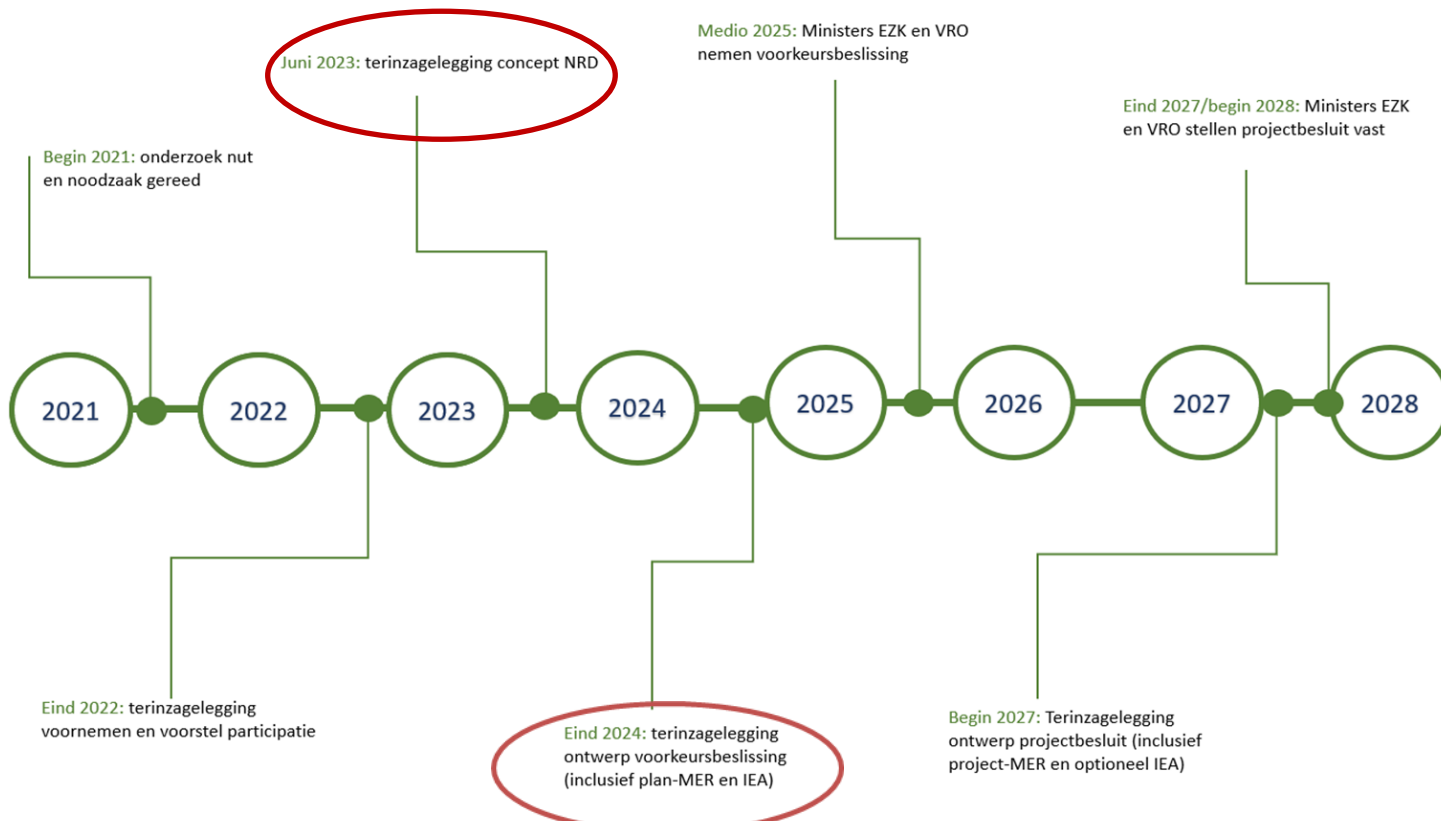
Juni 2023: terinzagelegging concept NRD

Medio 2025: Ministers EZK en VRO nemen voorkeursbeslissing

Eind 2027/begin 2028: Ministers EZK en VRO stellen projectbesluit vast

Begin 2021: onderzoek nut en noodzaak gereed

2021

2022

2023

2024

2025

2026

2027

2028

Eind 2022: terinzagelegging voornemen en voorstel participatie

Eind 2024: terinzagelegging ontwerp voorkeursbeslissing (inclusief plan-MER en IEA)

Begin 2027: Terinzagelegging ontwerp projectbesluit (inclusief project-MER en optioneel IEA)